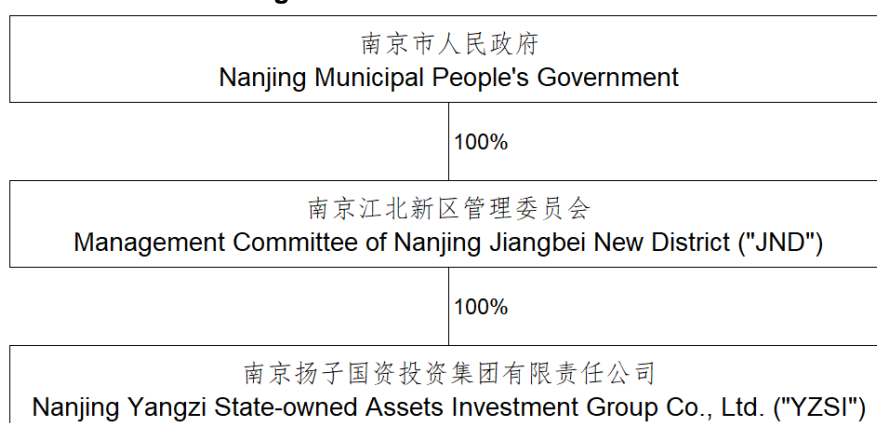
南京市人民政府
Nanjing Municipal People's Government

100%

南京江北新区管理委员会
Management Committee of Nanjing Jiangbei New District ("JND")

100%

南京扬子国资投资集团有限责任公司
Nanjing Yangzi State-owned Assets Investment Group Co., Ltd. ("YZSI")